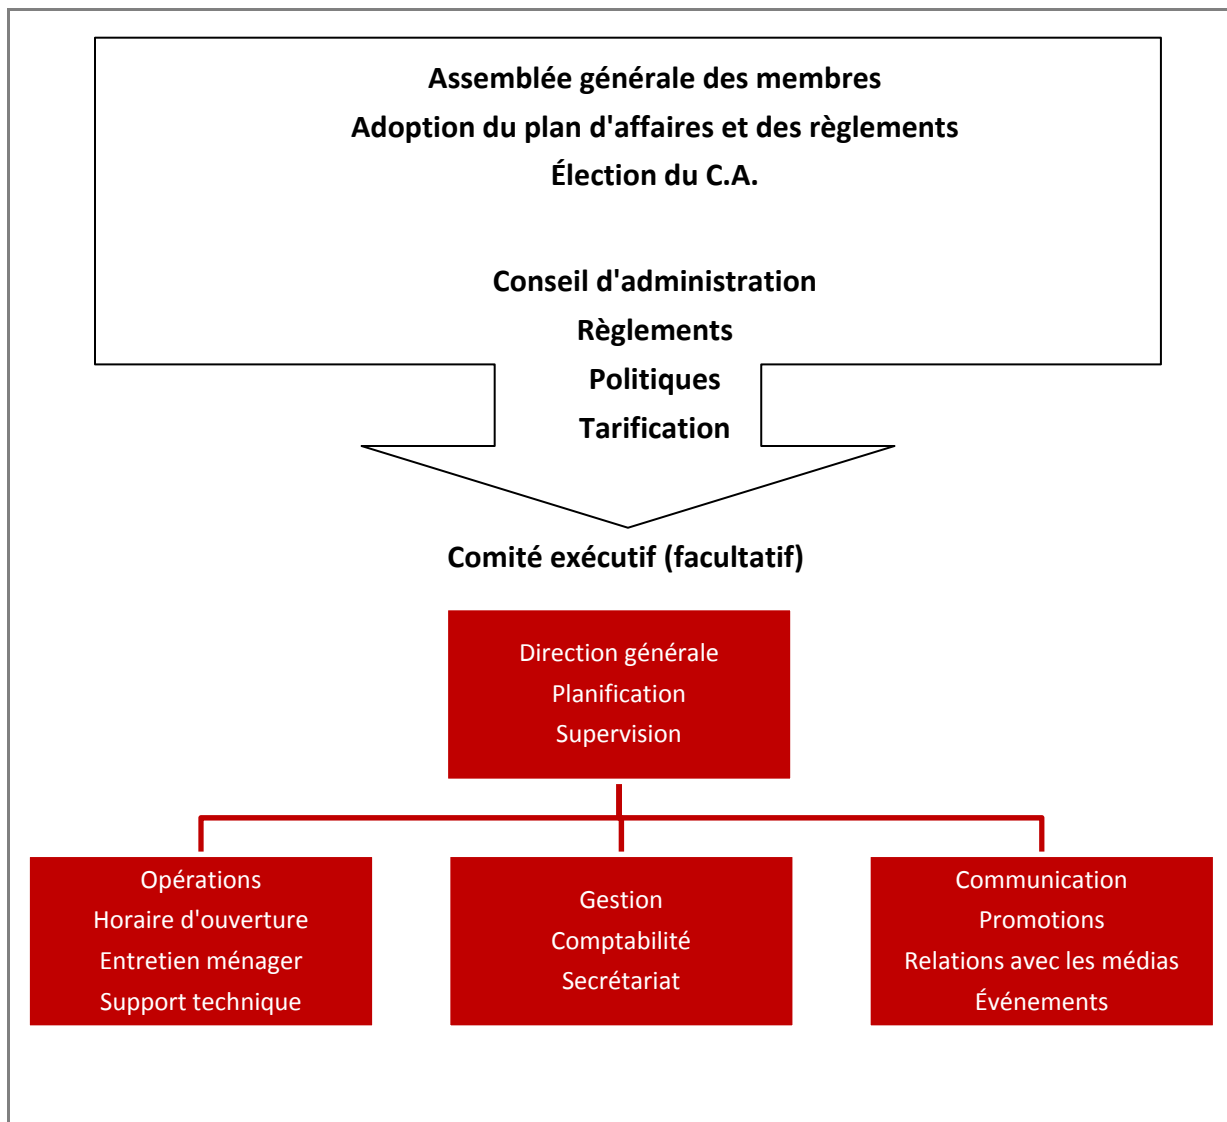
Assemblée générale des membres
Adoption du plan d'affaires et des règlements
Élection du C.A.

Conseil d'administration
Règlements
Politiques
Tarification

Comité exécutif (facultatif)

Direction générale
Planification
Supervision

Opérations
Horaire d'ouverture
Entretien ménager
Support technique

Gestion
Comptabilité
Secrétariat

Communication
Promotions
Relations avec les médias
Événements